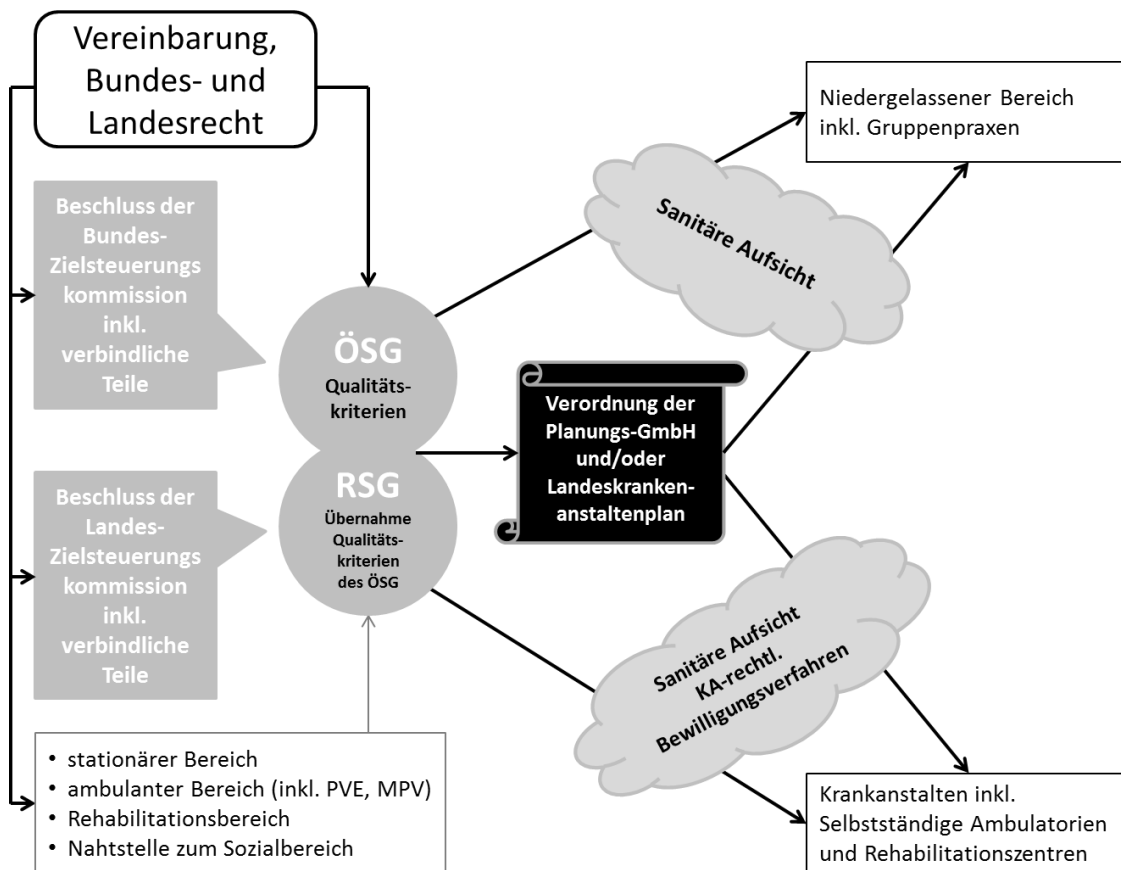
Vereinbarung, Bundes- und Landesrecht

Beschluss der Bundes-Zielsteuerungskommission inkl. verbindliche Teile

ÖSG
Qualitätskriterien

RSG
Übernahme Qualitätskriterien des ÖSG

Beschluss der Landes-Zielsteuerungskommission inkl. verbindliche Teile

• stationärer Bereich
• ambulanter Bereich (inkl. PVE, MPV)
• Rehabilitationsbereich
• Nahtstelle zum Sozialbereich

Sanitäre Aufsicht

Verordnung der Planungs-GmbH und/oder Landeskrankenanstaltenplan

Sanitäre Aufsicht
KA-rechtl.
Bewilligungsverfahren

Niedergelassener Bereich inkl. Gruppenpraxen

Krankanstalten inkl. Selbstständige Ambulatorien und Rehabilitationszentren